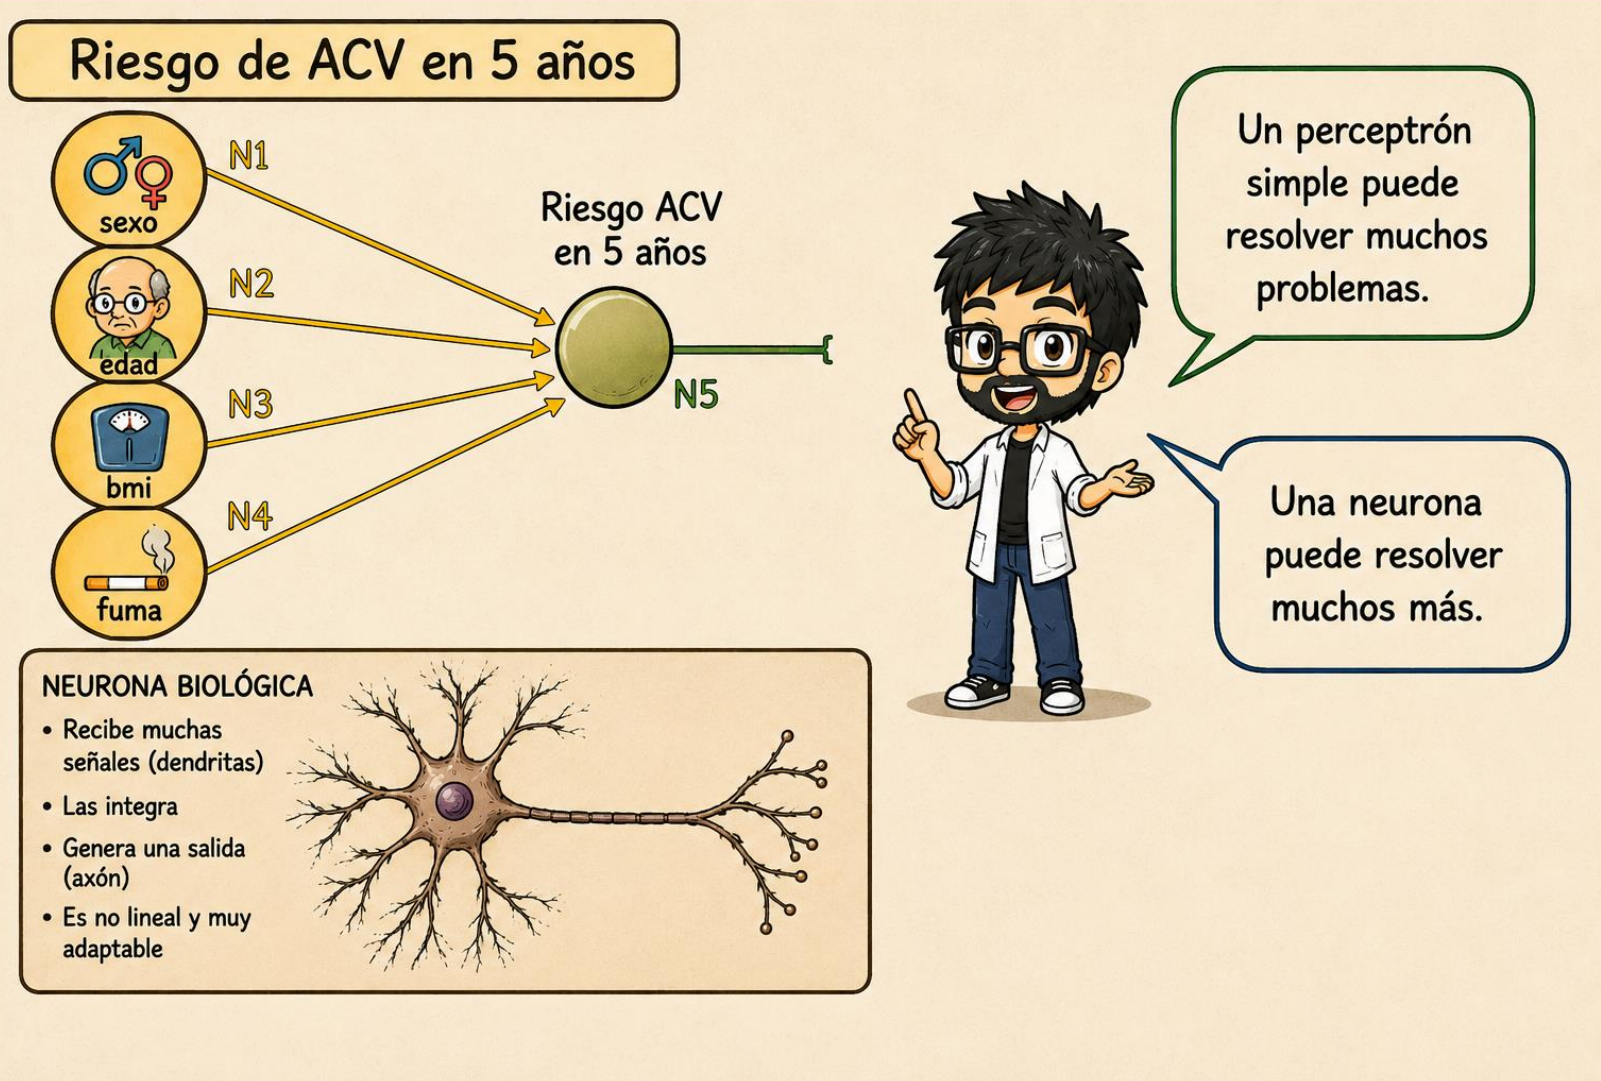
Riesgo de ACV en 5 años

N1
sexo
N2
edad
N3
bmi
N4
fuma

Riesgo ACV en 5 años
N5

Un perceptrón simple puede resolver muchos problemas.

Una neurona puede resolver muchos más.

NEURONA BIOLÓGICA
• Recibe muchas señales (dendritas)
• Las integra
• Genera una salida (axón)
• Es no lineal y muy adaptable